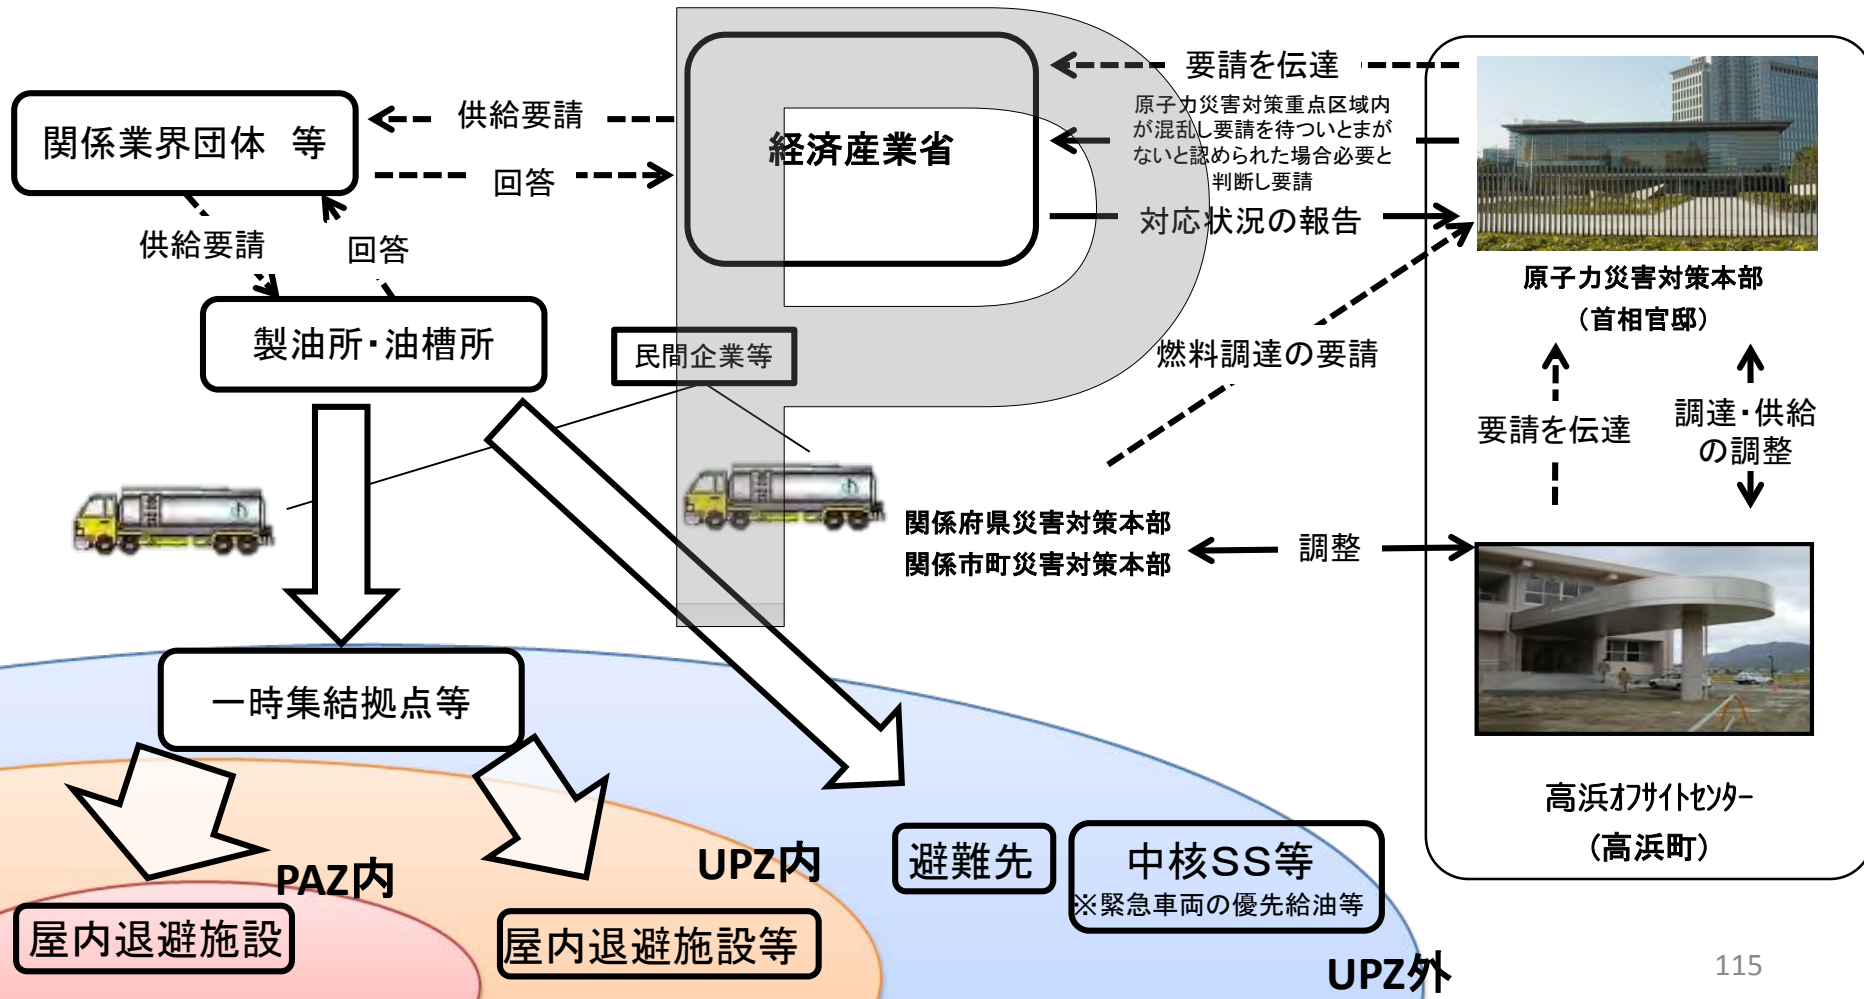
関係業界団体　等

供給要請

回答

経済産業省

要請を伝達

原子力災害対策重点区域内が混乱し要請を待ついとまがないと認められた場合必要と判断し要請

対応状況の報告

供給要請

回答

製油所・油槽所

民間企業等

燃料調達の要請

原子力災害対策本部
（首相官邸）

要請を伝達

調達・供給の調整

関係府県災害対策本部
関係市町災害対策本部

調整

一時集結拠点等

高浜オフサイトセンター
（高浜町）

PAZ内

UPZ内

避難先

中核SS等
※緊急車両の優先給油等

屋内退避施設

屋内退避施設等

UPZ外

115